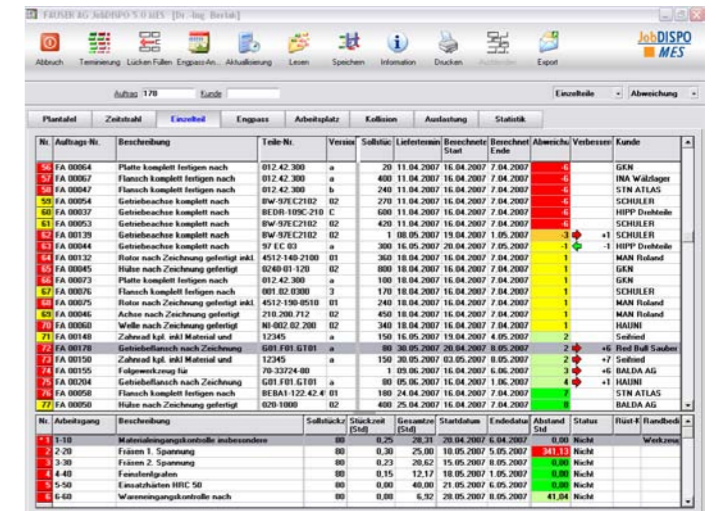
FAUSER AG JobDISPO 5.0 MES [Dr.-Ing. Berlak]

Abbruch Terminierung Lücken Füllen Engpass-An... Aktualisierung Lesen Speichern Information Drucken Auslösen Export

JobDISPO MES

Auftrag 178 Kunde

Einzelteile Abweichung

Plantafel Zeitstrahl Einzelteil Engpass Arbeitsplatz Kollision Auslastung Statistik

| Nr. | Auftrags-Nr. | Beschreibung | Teile-Nr. | Version | Sollstück | Liefertermin | Berechnete Start | Berechnet Ende | Abweichung | Verbesser | Kunde |
|---|---|---|---|---|---|---|---|---|---|---|---|
| 56 | FA 00064 | Platte komplett fertigen nach | 012.42.300 | a | 20 | 11.04.2007 | 16.04.2007 | 7.04.2007 | -6 | | GKN |
| 57 | FA 00067 | Flansch komplett fertigen nach | 012.42.300 | a | 400 | 11.04.2007 | 16.04.2007 | 7.04.2007 | -6 | | INA Wälzlager |
| 58 | FA 00047 | Flansch komplett fertigen nach | 012.42.300 | b | 240 | 11.04.2007 | 16.04.2007 | 7.04.2007 | -6 | | STN ATLAS |
| 59 | FA 00054 | Getriebeachse komplett nach | BW-97EC2102 | 02 | 270 | 11.04.2007 | 16.04.2007 | 7.04.2007 | -6 | | SCHULER |
| 60 | FA 00037 | Getriebeachse komplett nach | BEDR-109C-210 | C | 600 | 11.04.2007 | 16.04.2007 | 7.04.2007 | -6 | | HIPP Drehteile |
| 61 | FA 00053 | Getriebeachse komplett nach | BW-97EC2102 | 02 | 420 | 11.04.2007 | 16.04.2007 | 7.04.2007 | -6 | | SCHULER |
| 62 | FA 00139 | Getriebeachse komplett nach | BW-97EC2102 | 02 | 1 | 08.05.2007 | 19.04.2007 | 1.05.2007 | -3 | +1 | SCHULER |
| 63 | FA 00044 | Getriebeachse komplett nach | 97 EC 03 | a | 300 | 16.05.2007 | 20.04.2007 | 7.05.2007 | -1 | -1 | HIPP Drehteile |
| 64 | FA 00132 | Rotor nach Zeichnung gefertigt inkl. | 4512-148-2100 | 01 | 360 | 18.04.2007 | 16.04.2007 | 7.04.2007 | 1 | | MAN Roland |
| 65 | FA 00045 | Hülse nach Zeichnung gefertigt | 0240-01-120 | 02 | 800 | 18.04.2007 | 16.04.2007 | 7.04.2007 | 1 | | GKN |
| 66 | FA 00073 | Platte komplett fertigen nach | 012.42.300 | a | 100 | 18.04.2007 | 16.04.2007 | 7.04.2007 | 1 | | GKN |
| 67 | FA 00076 | Flansch komplett fertigen nach | 001.02.0300 | 3 | 170 | 18.04.2007 | 16.04.2007 | 7.04.2007 | 1 | | SCHULER |
| 68 | FA 00075 | Rotor nach Zeichnung gefertigt inkl. | 4512-190-8510 | 01 | 240 | 18.04.2007 | 16.04.2007 | 7.04.2007 | 1 | | MAN Roland |
| 69 | FA 00046 | Achse nach Zeichnung gefertigt | 210.200.712 | 02 | 450 | 18.04.2007 | 16.04.2007 | 7.04.2007 | 1 | | MAN Roland |
| 70 | FA 00060 | Welle nach Zeichnung gefertigt | NI-002.02.200 | 02 | 340 | 18.04.2007 | 16.04.2007 | 7.04.2007 | 1 | | HAUNI |
| 71 | FA 00148 | Zahnrad kpl. inkl Material und | 12345 | a | 150 | 16.05.2007 | 19.04.2007 | 4.05.2007 | 2 | | Seifried |
| 72 | FA 00178 | Getriebeflansch nach Zeichnung | G01.F01.GT01 | a | 80 | 30.05.2007 | 20.04.2007 | 8.05.2007 | 2 | +6 | Red Bull Sauber |
| 73 | FA 00150 | Zahnrad kpl. inkl Material und | 12345 | a | 150 | 30.05.2007 | 03.05.2007 | 8.05.2007 | 2 | +7 | Seifried |
| 74 | FA 00155 | Folgewerkzeug für | 70-33724-80 | | 1 | 09.06.2007 | 16.04.2007 | 6.06.2007 | 3 | +6 | BALDA AG |
| 75 | FA 00204 | Getriebeflansch nach Zeichnung | G01.F01.GT01 | a | 80 | 05.06.2007 | 16.04.2007 | 1.06.2007 | 4 | +1 | HAUNI |
| 76 | FA 00058 | Flansch komplett fertigen nach | BEBA1-122.42.4 | 01 | 180 | 24.04.2007 | 16.04.2007 | 7.04.2007 | 7 | | STN ATLAS |
| 77 | FA 00050 | Hülse nach Zeichnung gefertigt | 020-1000 | 02 | 400 | 25.04.2007 | 16.04.2007 | 7.04.2007 | 8 | | BALDA AG |

| Nr. | Arbeitsgang | Beschreibung | Sollstückz | Stückzeit [Std] | Gesamtze [Std] | Startdatum | Endedatum | Abstand Std | Status | Rüst-F | Randbedi |
|---|---|---|---|---|---|---|---|---|---|---|---|
| 1 | 1-10 | Materialeingangskontrolle insbesondere | 80 | 0,25 | 20,31 | 20.04.2007 | 6.04.2007 | 0,00 | Nicht | | Werkzeu |
| 2 | 2-20 | Fräsen 1. Spannung | 80 | 0,30 | 25,00 | 10.05.2007 | 5.05.2007 | 341,13 | Nicht | | |
| 3 | 3-30 | Fräsen 2. Spannung | 80 | 0,23 | 20,62 | 15.05.2007 | 8.05.2007 | 0,00 | Nicht | | |
| 4 | 4-40 | Feinstbohrgen | 80 | 0,15 | 12,17 | 18.05.2007 | 1.05.2007 | 0,00 | Nicht | | |
| 5 | 5-50 | Einsatzhärten HRC 50 | 80 | 0,00 | 40,00 | 21.05.2007 | 6.05.2007 | 0,00 | Nicht | | |
| 6 | 6-60 | Wareneingangskontrolle nach | 80 | 0,08 | 6,92 | 28.05.2007 | 8.05.2007 | 41,04 | Nicht | | |